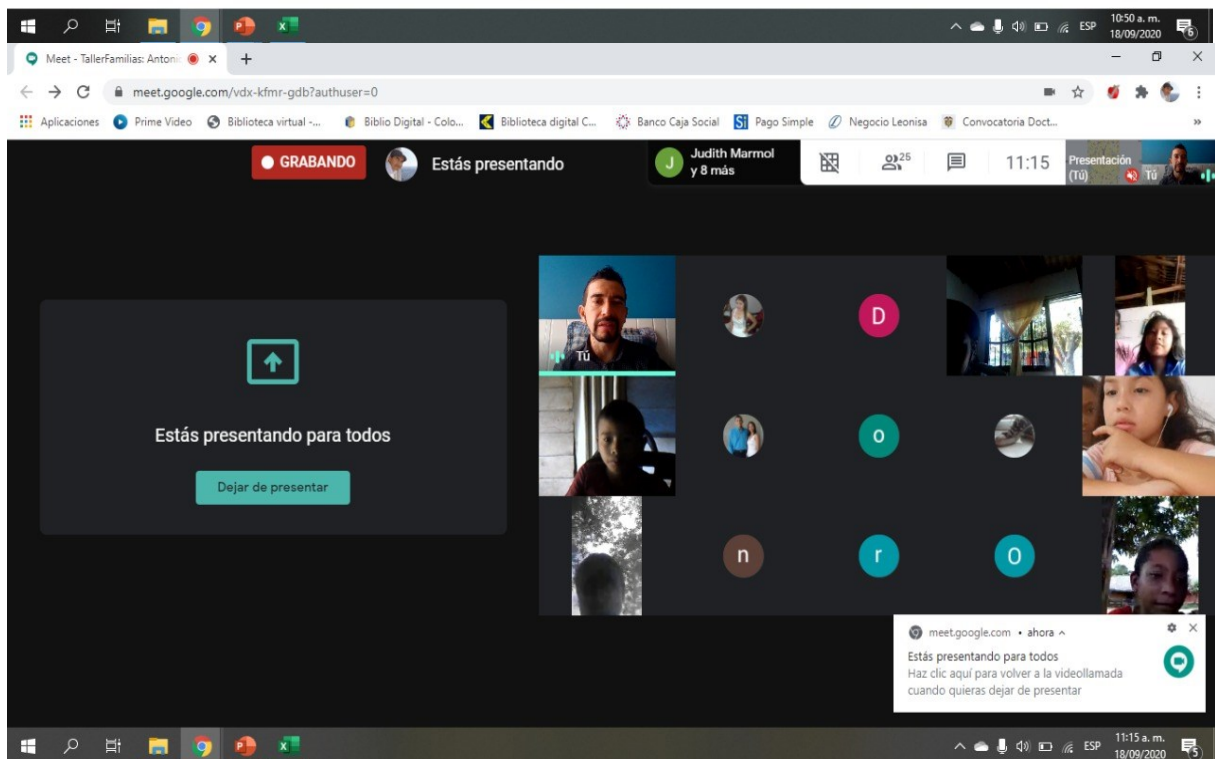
ESP 10:50 a. m. 18/09/2020 6

Meet - TallerFamilias: Antoni ×  +

meet.google.com/vdx-kfmr-gdb?authuser=0

Aplicaciones  Prime Video  Biblioteca virtual -...  Biblio Digital - Colo...  Biblioteca digital C...  Banco Caja Social  Pago Simple  Negocio Leonisa  Convocatoria Doct...  »

GRABANDO  Estás presentando  J Judith Marmol y 8 más  25  11:15  Presentación (Tú)  Tú

Estás presentando para todos

Dejar de presentar

Tú

D

o

n

r

O

meet.google.com • ahora ^

Estás presentando para todos
Haz clic aquí para volver a la videollamada cuando quieras dejar de presentar

ESP 11:15 a. m. 18/09/2020 5